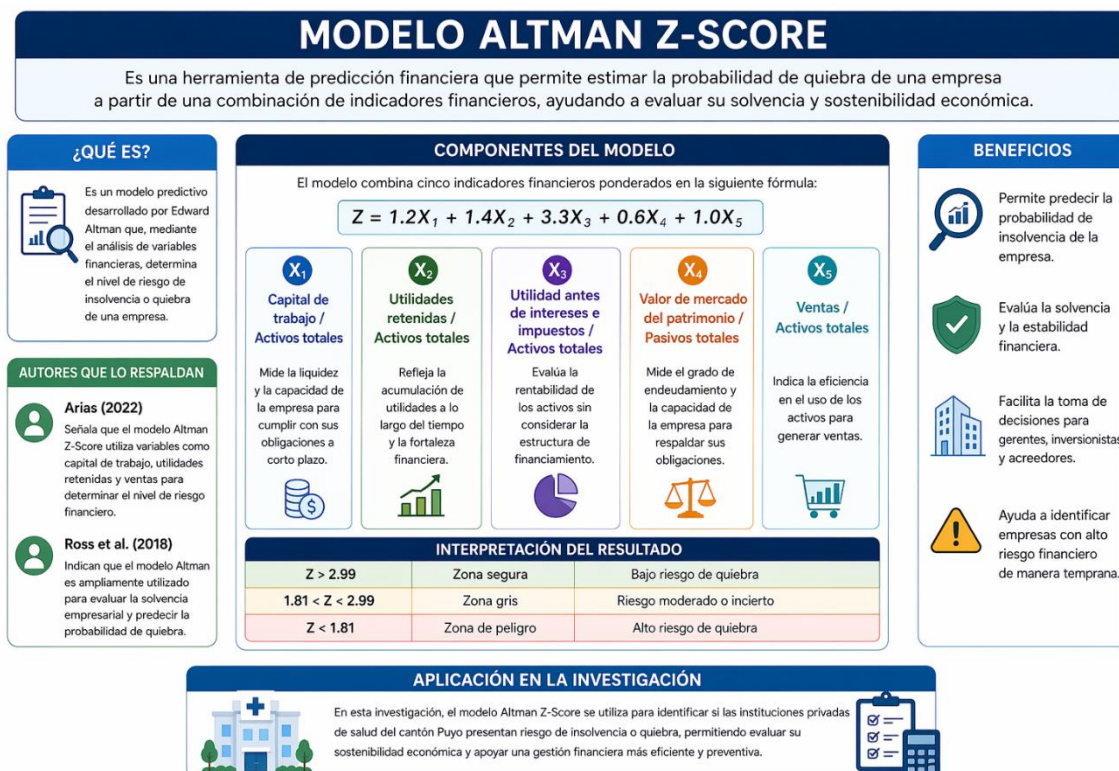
MODELO ALTMAN Z-SCORE

Es una herramienta de predicción financiera que permite estimar la probabilidad de quiebra de una empresa a partir de una combinación de indicadores financieros, ayudando a evaluar su solvencia y sostenibilidad económica.

¿QUÉ ES?

Es un modelo predictivo desarrollado por Edward Altman que, mediante el análisis de variables financieras, determina el nivel de riesgo de insolvencia o quiebra de una empresa.

AUTORES QUE LO RESPALDAN

Arias (2022)
Señala que el modelo Altman Z-Score utiliza variables como capital de trabajo, utilidades retenidas y ventas para determinar el nivel de riesgo financiero.

Ross et al. (2018)
Indican que el modelo Altman es ampliamente utilizado para evaluar la solvencia empresarial y predecir la probabilidad de quiebra.

COMPONENTES DEL MODELO

El modelo combina cinco indicadores financieros ponderados en la siguiente fórmula:

$Z = 1.2X_1 + 1.4X_2 + 3.3X_3 + 0.6X_4 + 1.0X_5$

$X_1$
Capital de trabajo / Activos totales
Mide la liquidez y la capacidad de la empresa para cumplir con sus obligaciones a corto plazo.

$X_2$
Utilidades retenidas / Activos totales
Refleja la acumulación de utilidades a lo largo del tiempo y la fortaleza financiera.

$X_3$
Utilidad antes de intereses e impuestos / Activos totales
Evalúa la rentabilidad de los activos sin considerar la estructura de financiamiento.

$X_4$
Valor de mercado del patrimonio / Pasivos totales
Mide el grado de endeudamiento y la capacidad de la empresa para respaldar sus obligaciones.

$X_5$
Ventas / Activos totales
Indica la eficiencia en el uso de los activos para generar ventas.

INTERPRETACIÓN DEL RESULTADO

| Z > 2.99 | Zona segura | Bajo riesgo de quiebra |
|---|---|---|
| 1.81 < Z < 2.99 | Zona gris | Riesgo moderado o incierto |
| Z < 1.81 | Zona de peligro | Alto riesgo de quiebra |

BENEFICIOS

Permite predecir la probabilidad de insolvencia de la empresa.

Evalúa la solvencia y la estabilidad financiera.

Facilita la toma de decisiones para gerentes, inversionistas y acreedores.

Ayuda a identificar empresas con alto riesgo financiero de manera temprana.

APLICACIÓN EN LA INVESTIGACIÓN

En esta investigación, el modelo Altman Z-Score se utiliza para identificar si las instituciones privadas de salud del cantón Puyo presentan riesgo de insolvencia o quiebra, permitiendo evaluar su sostenibilidad económica y apoyar una gestión financiera más eficiente y preventiva.